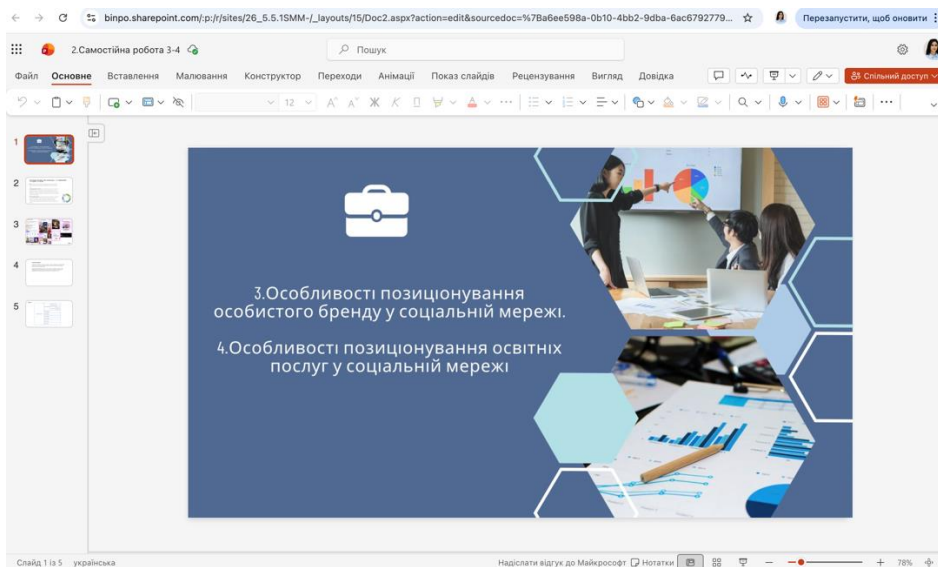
binpo.sharepoint.com/:p:/r/sites/26_5.5.1SMM-/_layouts/15/Doc2.aspx?action=edit&sourcedoc=%7Ba6ee598a-0b10-4bb2-9dba-6ac6792779...

Перезапустити, щоб оновити

2.Самостійна робота 3-4

Пошук

Файл Основне Вставлення Малювання Конструктор Переходи Анімації Показ слайдів Рецензування Вигляд Довідка

Спільний доступ

12

1

2

3

4

5

3.Особливості позиціонування особистого бренду у соціальній мережі.

4.Особливості позиціонування освітніх послуг у соціальній мережі

Слайд 1 із 5 українська

Надіслати відгук до Майкрософт Нотатки

78%